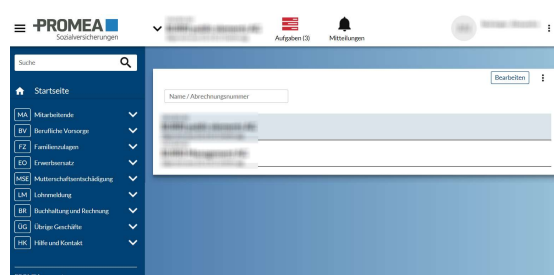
PROMEA Sozialversicherungen

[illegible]

Aufgaben (3)

Mitteilungen

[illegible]

Suche

Startseite

MA Mitarbeitende

BV Berufliche Vorsorge

FZ Familienzulagen

EO Erwerbsersatz

MSE Mutterschaftsentschädigung

LM Lohnmeldung

BR Buchhaltung und Rechnung

ÜG Übrige Geschäfte

HK Hilfe und Kontakt

Bearbeiten

Name / Abrechnungsnummer

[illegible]

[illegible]